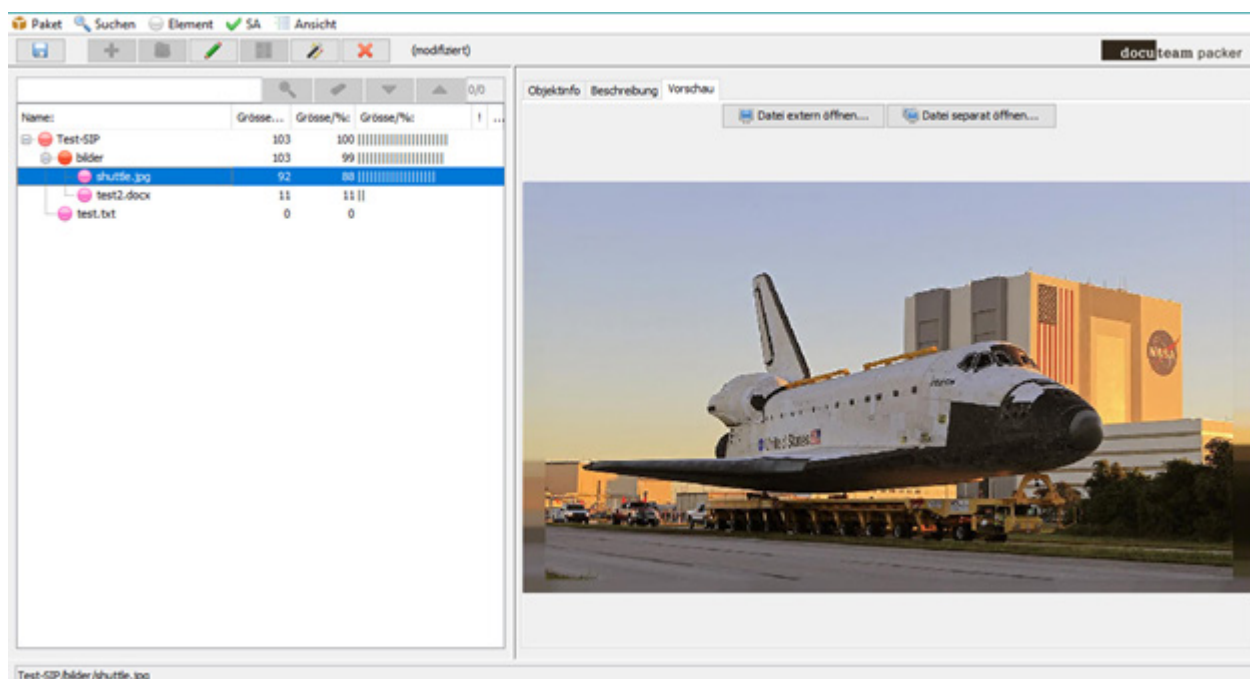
Paket Suchen Element SA Ansicht

(modifiziert)

docuteam packer

0/0

| Name: | Grösse... | Grösse/%: | Grösse/%: | ! | ... |
|---|---|---|---|---|---|
| Test-SIP | 103 | 100 | \|\|\|\|\|\|\|\|\|\|\|\|\|\|\|\|\|\|\|\| | | |
| bilder | 103 | 99 | \|\|\|\|\|\|\|\|\|\|\|\|\|\|\|\|\|\|\|\| | | |
| shuttle.jpg | 92 | 88 | \|\|\|\|\|\|\|\|\|\|\|\|\|\|\|\|\|\| | | |
| test2.docx | 11 | 11 | \|\| | | |
| test.txt | 0 | 0 | | | |

Objektinfo Beschreibung Vorschau

Datei extern öffnen... Datei separat öffnen...

United States

NASA

Test-SIP/bilder/shuttle.jpg